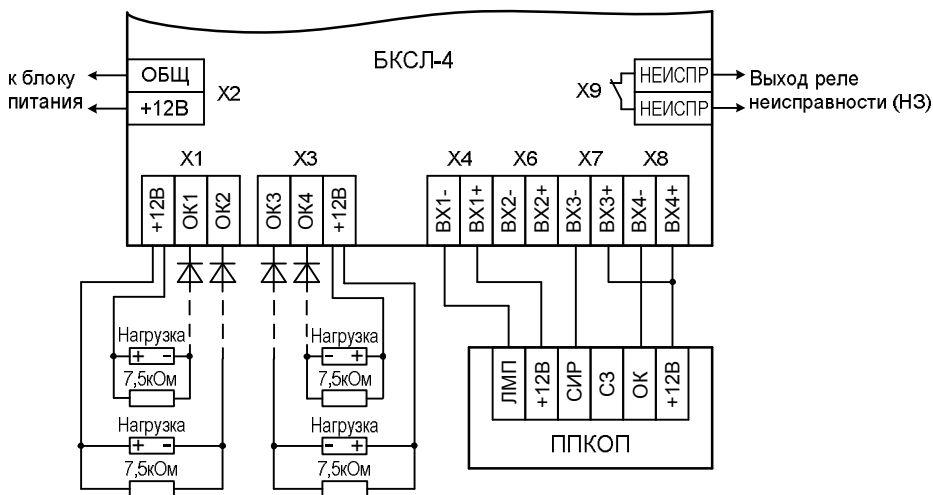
БКСЛ-4

к блоку питания

ОБЩ
+12В
X2

X9
НЕИСПР
НЕИСПР
Выход реле неисправности (НЗ)

X1
+12В
ОК1
ОК2

X3
ОК3
ОК4
+12В

X4
X6
X7
X8
ВХ1-
ВХ1+
ВХ2-
ВХ2+
ВХ3-
ВХ3+
ВХ4-
ВХ4+

Нагрузка
+ -
7,5кОм

Нагрузка
+ -
7,5кОм

Нагрузка
- +
7,5кОм

Нагрузка
- +
7,5кОм

ЛМП
+12В
СИР
СЗ
ОК
+12В
ППКОП